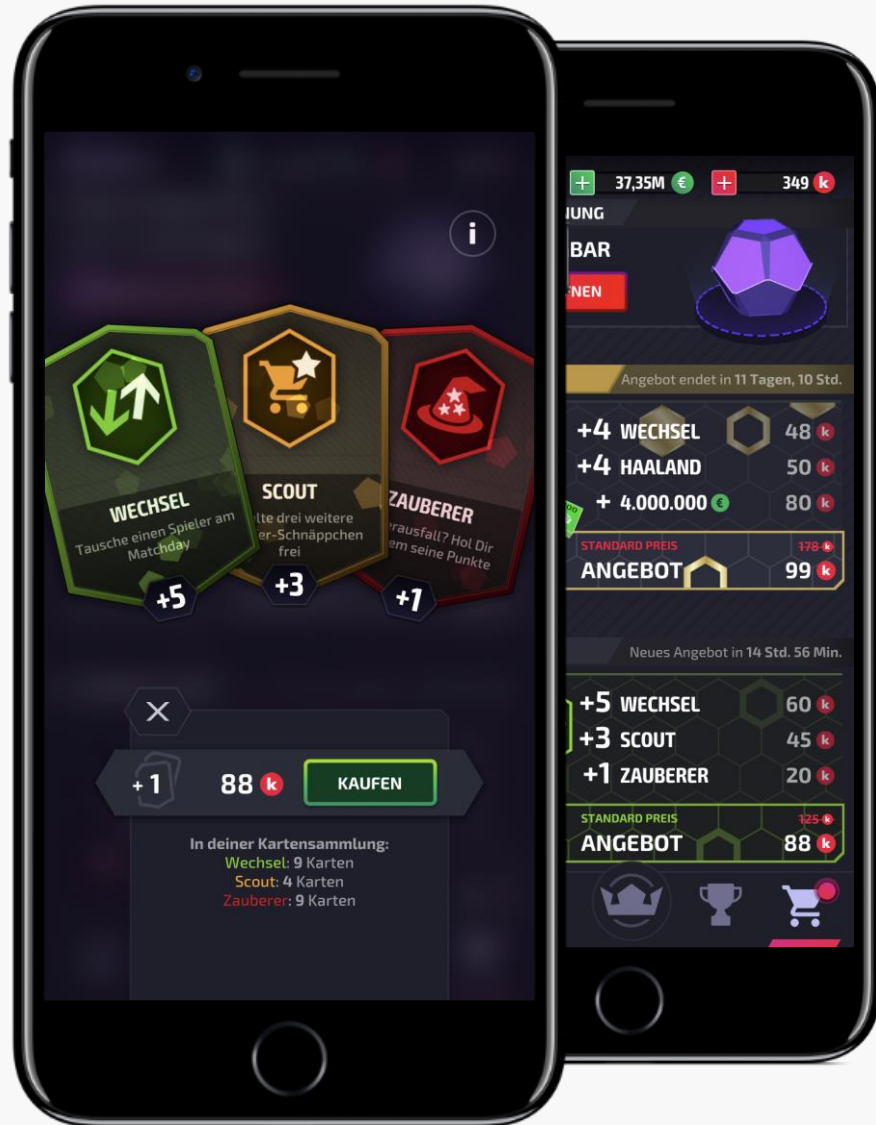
WECHSEL
Tausche einen Spieler am Matchday
+5

SCOUT
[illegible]lte drei weitere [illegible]er-Schnäppchen frei
+3

ZAUBERER
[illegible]rausfall? Hol Dir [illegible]em seine Punkte
+7

+1
88 k
KAUFEN

In deiner Kartensammlung:
Wechsel: 9 Karten
Scout: 4 Karten
Zauberer: 9 Karten

37,35M €
349 k
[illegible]UNG
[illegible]BAR
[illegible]NEN

Angebot endet in 11 Tagen, 10 Std.
+4 WECHSEL 48 k
+4 HAALAND 50 k
+ 4.000.000 € 80 k
STANDARD PREIS 178 k
ANGEBOT 99 k

Neues Angebot in 14 Std. 56 Min.
+5 WECHSEL 60 k
+3 SCOUT 45 k
+1 ZAUBERER 20 k
STANDARD PREIS 125 k
ANGEBOT 88 k